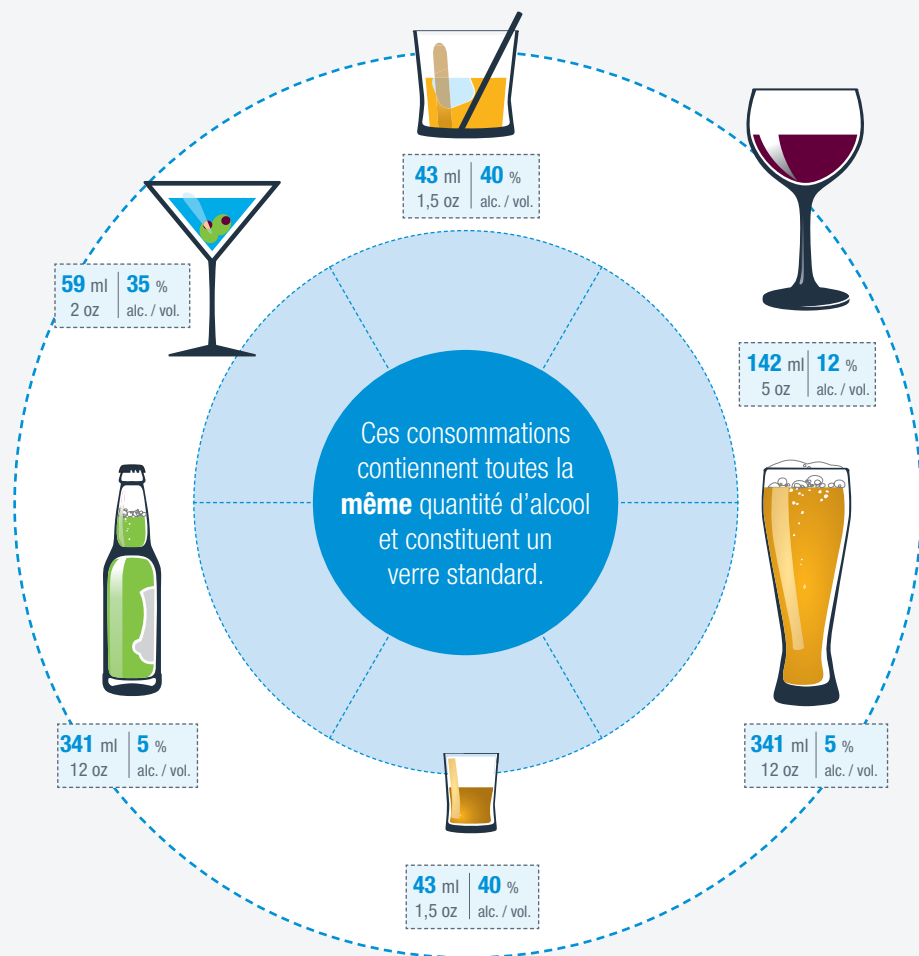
43 ml 1,5 oz | 40 % alc. / vol.

142 ml 5 oz | 12 % alc. / vol.

341 ml 12 oz | 5 % alc. / vol.

43 ml 1,5 oz | 40 % alc. / vol.

341 ml 12 oz | 5 % alc. / vol.

59 ml 2 oz | 35 % alc. / vol.

Ces consommations contiennent toutes la **même** quantité d'alcool et constituent un verre standard.